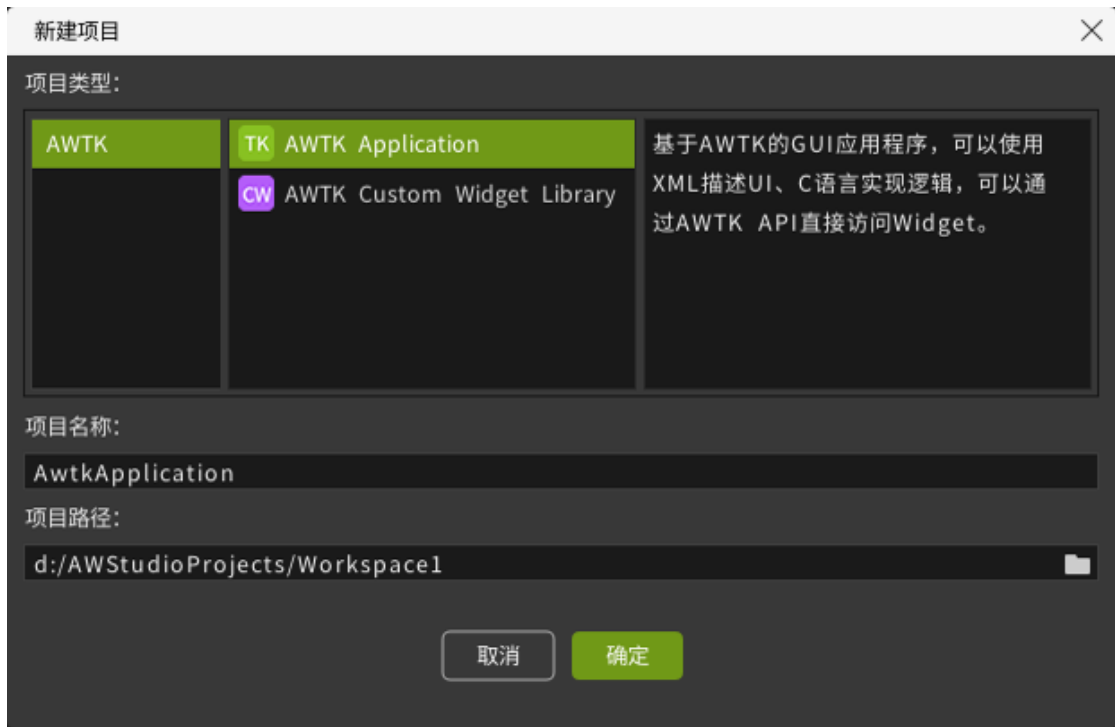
新建项目

×

项目类型:

AWTK

TK AWTK Application

CW AWTK Custom Widget Library

基于AWTK的GUI应用程序，可以使用XML描述UI、C语言实现逻辑，可以通过AWTK API直接访问Widget。

项目名称:

AwtkApplication

项目路径:

d:/AWStudioProjects/Workspace1

取消

确定